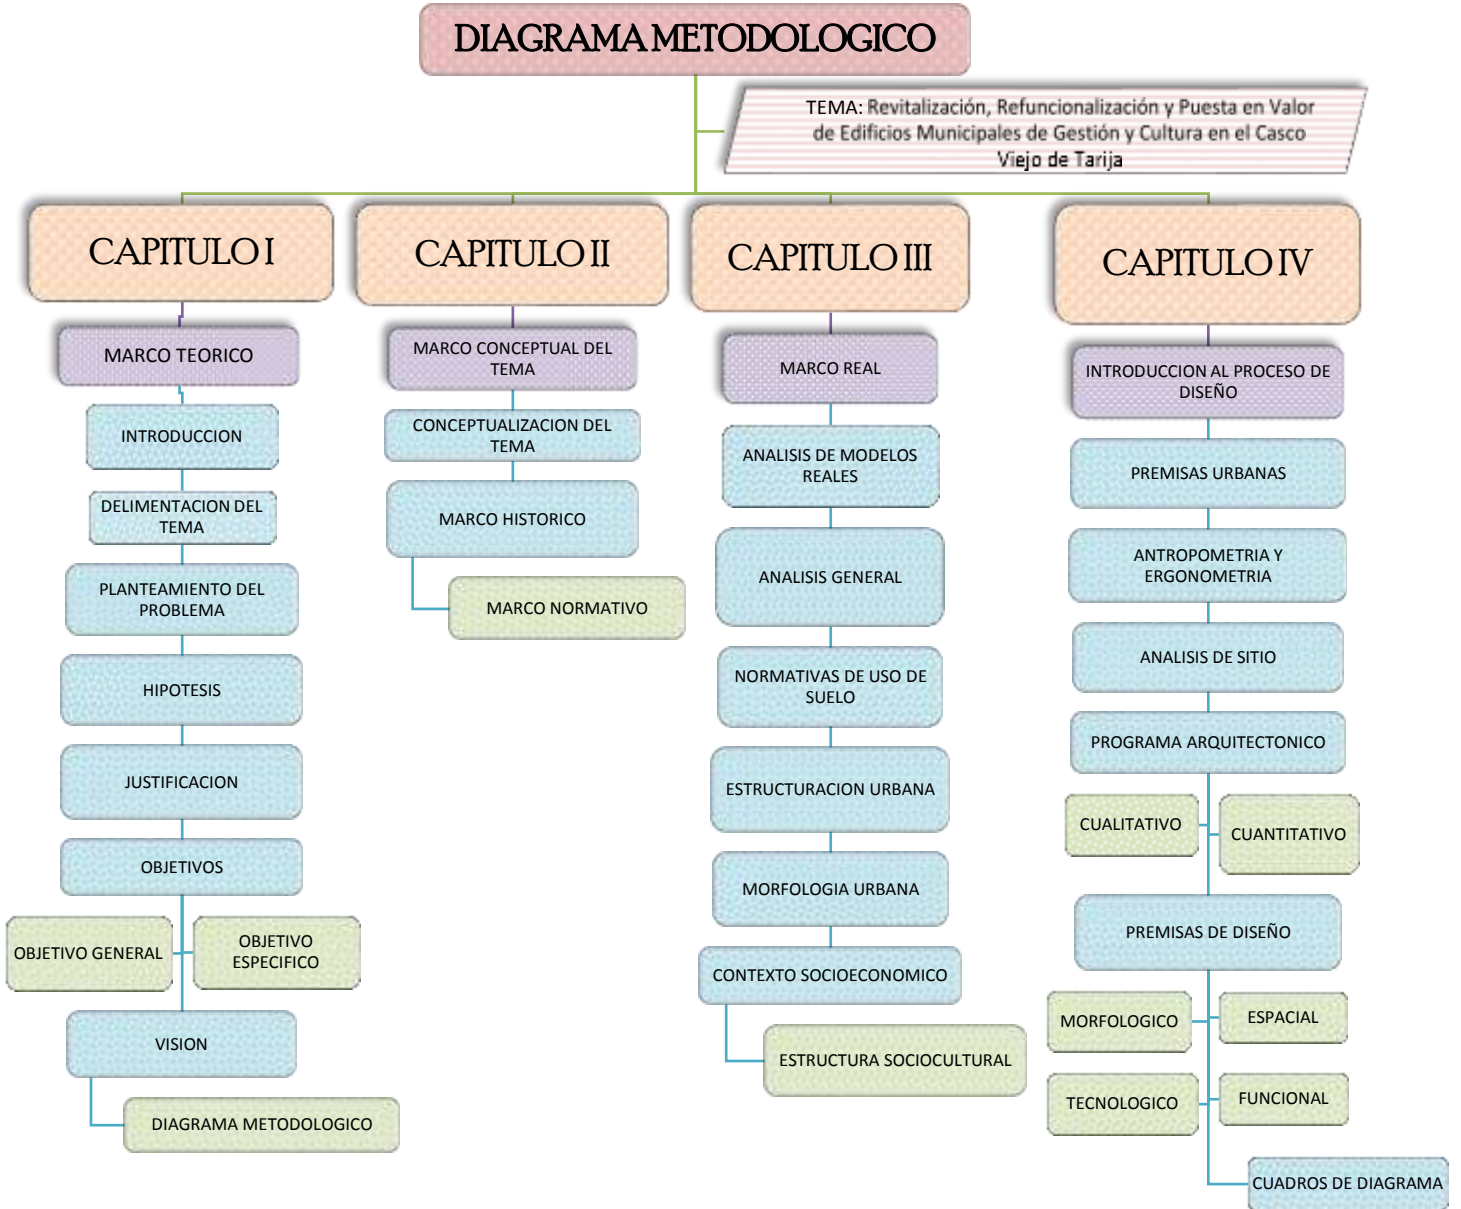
DIAGRAMA METODOLOGICO

TEMA: Revitalización, Refuncionalización y Puesta en Valor de Edificios Municipales de Gestión y Cultura en el Casco Viejo de Tarija

CAPITULO I

MARCO TEORICO

INTRODUCCION

DELIMENTACION DEL TEMA

PLANTEAMIENTO DEL PROBLEMA

HIPOTESIS

JUSTIFICACION

OBJETIVOS

OBJETIVO GENERAL

OBJETIVO ESPECIFICO

VISION

DIAGRAMA METODOLOGICO

CAPITULO II

MARCO CONCEPTUAL DEL TEMA

CONCEPTUALIZACION DEL TEMA

MARCO HISTORICO

MARCO NORMATIVO

CAPITULO III

MARCO REAL

ANALISIS DE MODELOS REALES

ANALISIS GENERAL

NORMATIVAS DE USO DE SUELO

ESTRUCTURACION URBANA

MORFOLOGIA URBANA

CONTEXTO SOCIOECONOMICO

ESTRUCTURA SOCIOCULTURAL

CAPITULO IV

INTRODUCCION AL PROCESO DE DISEÑO

PREMISAS URBANAS

ANTROPOMETRIA Y ERGONOMETRIA

ANALISIS DE SITIO

PROGRAMA ARQUITECTONICO

CUALITATIVO

CUANTITATIVO

PREMISAS DE DISEÑO

MORFOLOGICO

ESPACIAL

TECNOLOGICO

FUNCIONAL

CUADROS DE DIAGRAMA